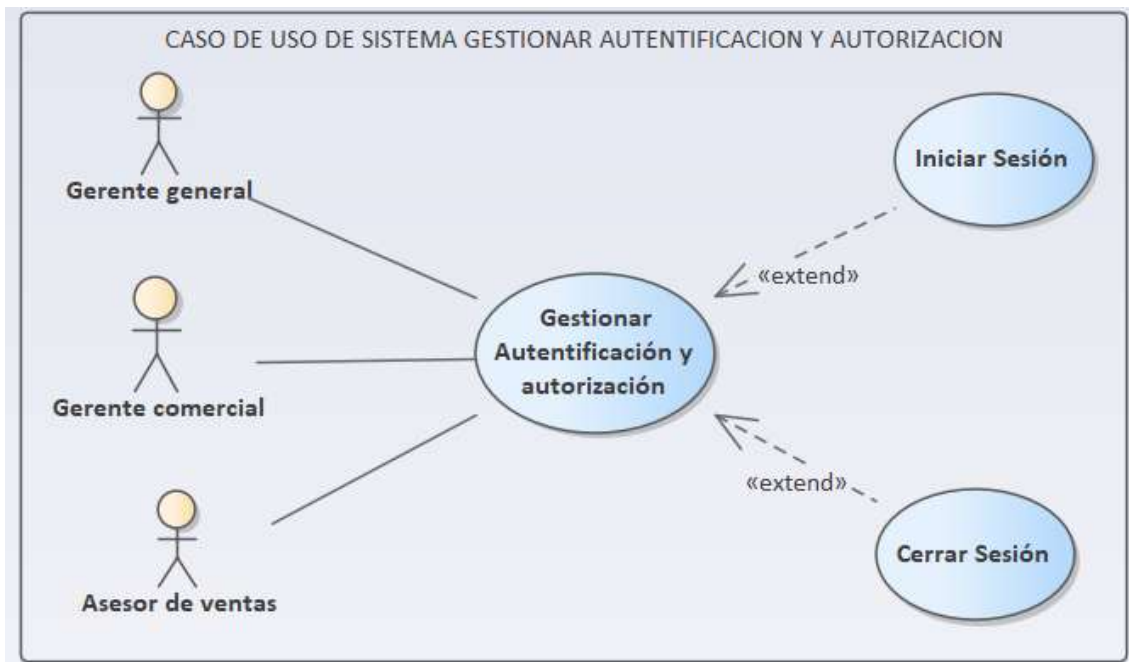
CASO DE USO DE SISTEMA GESTIONAR AUTENTIFICACION Y AUTORIZACION

Gerente general

Gerente comercial

Asesor de ventas

Gestionar Autentificación y autorización

Iniciar Sesión

«extend»

«extend»

Cerrar Sesión